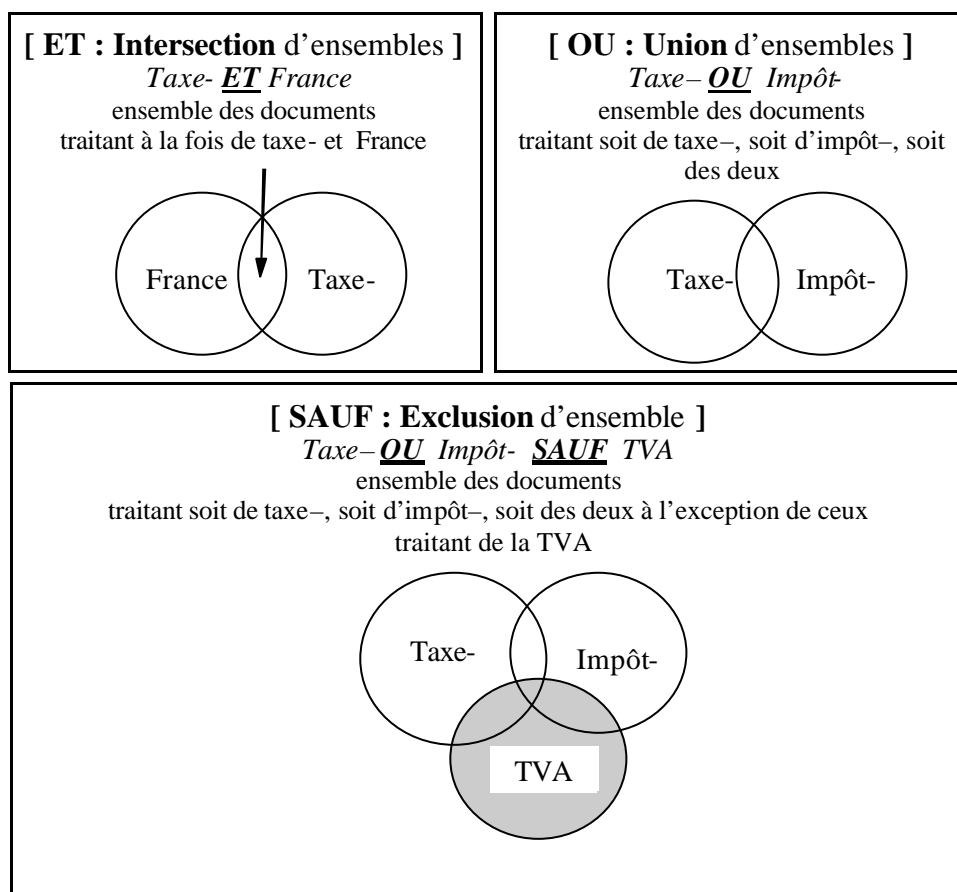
[ ET : Intersection d'ensembles ]
Taxe- ET France
ensemble des documents traitant à la fois de taxe- et France

France Taxe-

[ OU : Union d'ensembles ]
Taxe– OU Impôt-
ensemble des documents traitant soit de taxe–, soit d'impôt–, soit des deux

Taxe- Impôt-

[ SAUF : Exclusion d'ensemble ]
Taxe– OU Impôt- SAUF TVA
ensemble des documents traitant soit de taxe–, soit d'impôt–, soit des deux à l'exception de ceux traitant de la TVA

Taxe- Impôt-
TVA